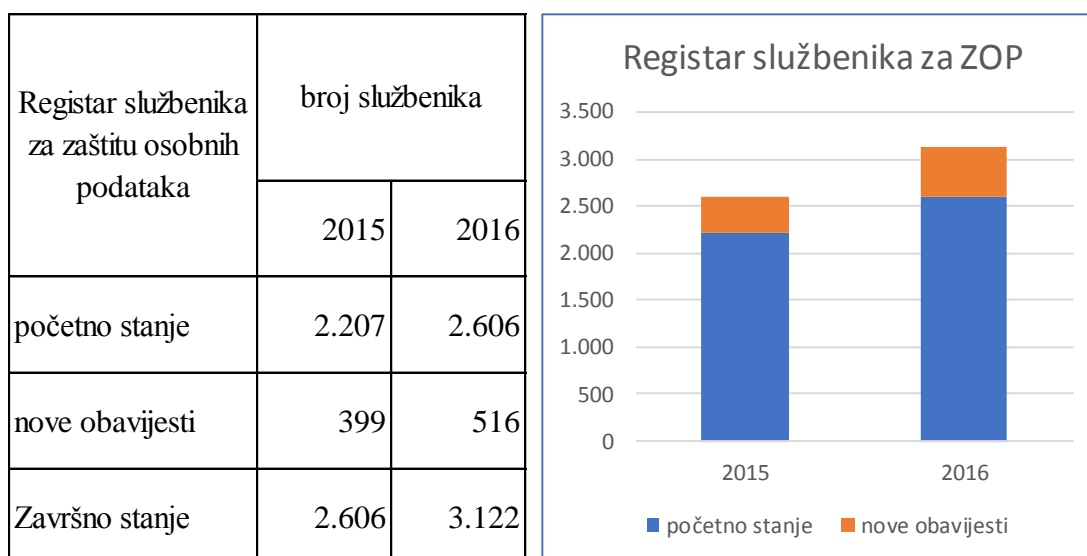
| Registar službenika za zaštitu osobnih podataka | broj službenika | |
|---|---|---|
| | 2015 | 2016 |
| početno stanje | 2.207 | 2.606 |
| nove obavijesti | 399 | 516 |
| Završno stanje | 2.606 | 3.122 |

Registar službenika za ZOP

3.500
3.000
2.500
2.000
1.500
1.000
500
0

2015
2016

početno stanje
nove obavijesti